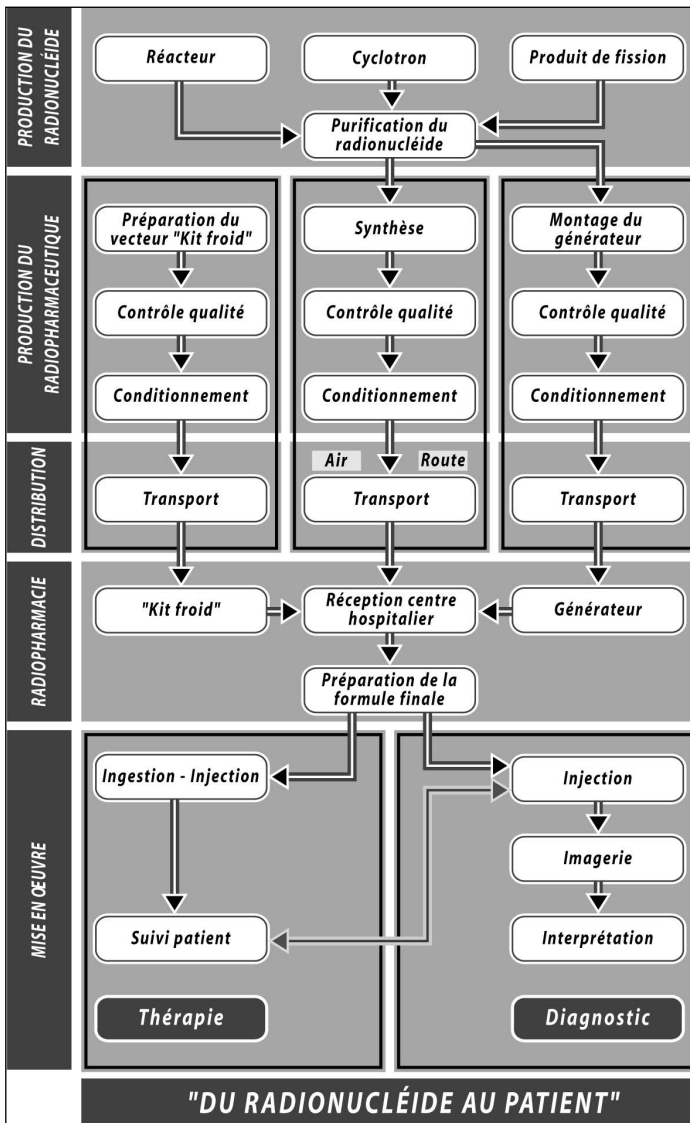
PRODUCTION DU RADIONUCLÉIDE

Réacteur

Cyclotron

Produit de fission

Purification du radionucléide

PRODUCTION DU RADIOPHARMACEUTIQUE

Préparation du vecteur "Kit froid"

Contrôle qualité

Conditionnement

Synthèse

Contrôle qualité

Conditionnement

Montage du générateur

Contrôle qualité

Conditionnement

DISTRIBUTION

Transport

Air

Route

Transport

Transport

RADIOPHARMACIE

"Kit froid"

Réception centre hospitalier

Générateur

Préparation de la formule finale

MISE EN ŒUVRE

Ingestion - Injection

Suivi patient

Thérapie

Injection

Imagerie

Interprétation

Diagnostic

"DU RADIONUCLÉIDE AU PATIENT"